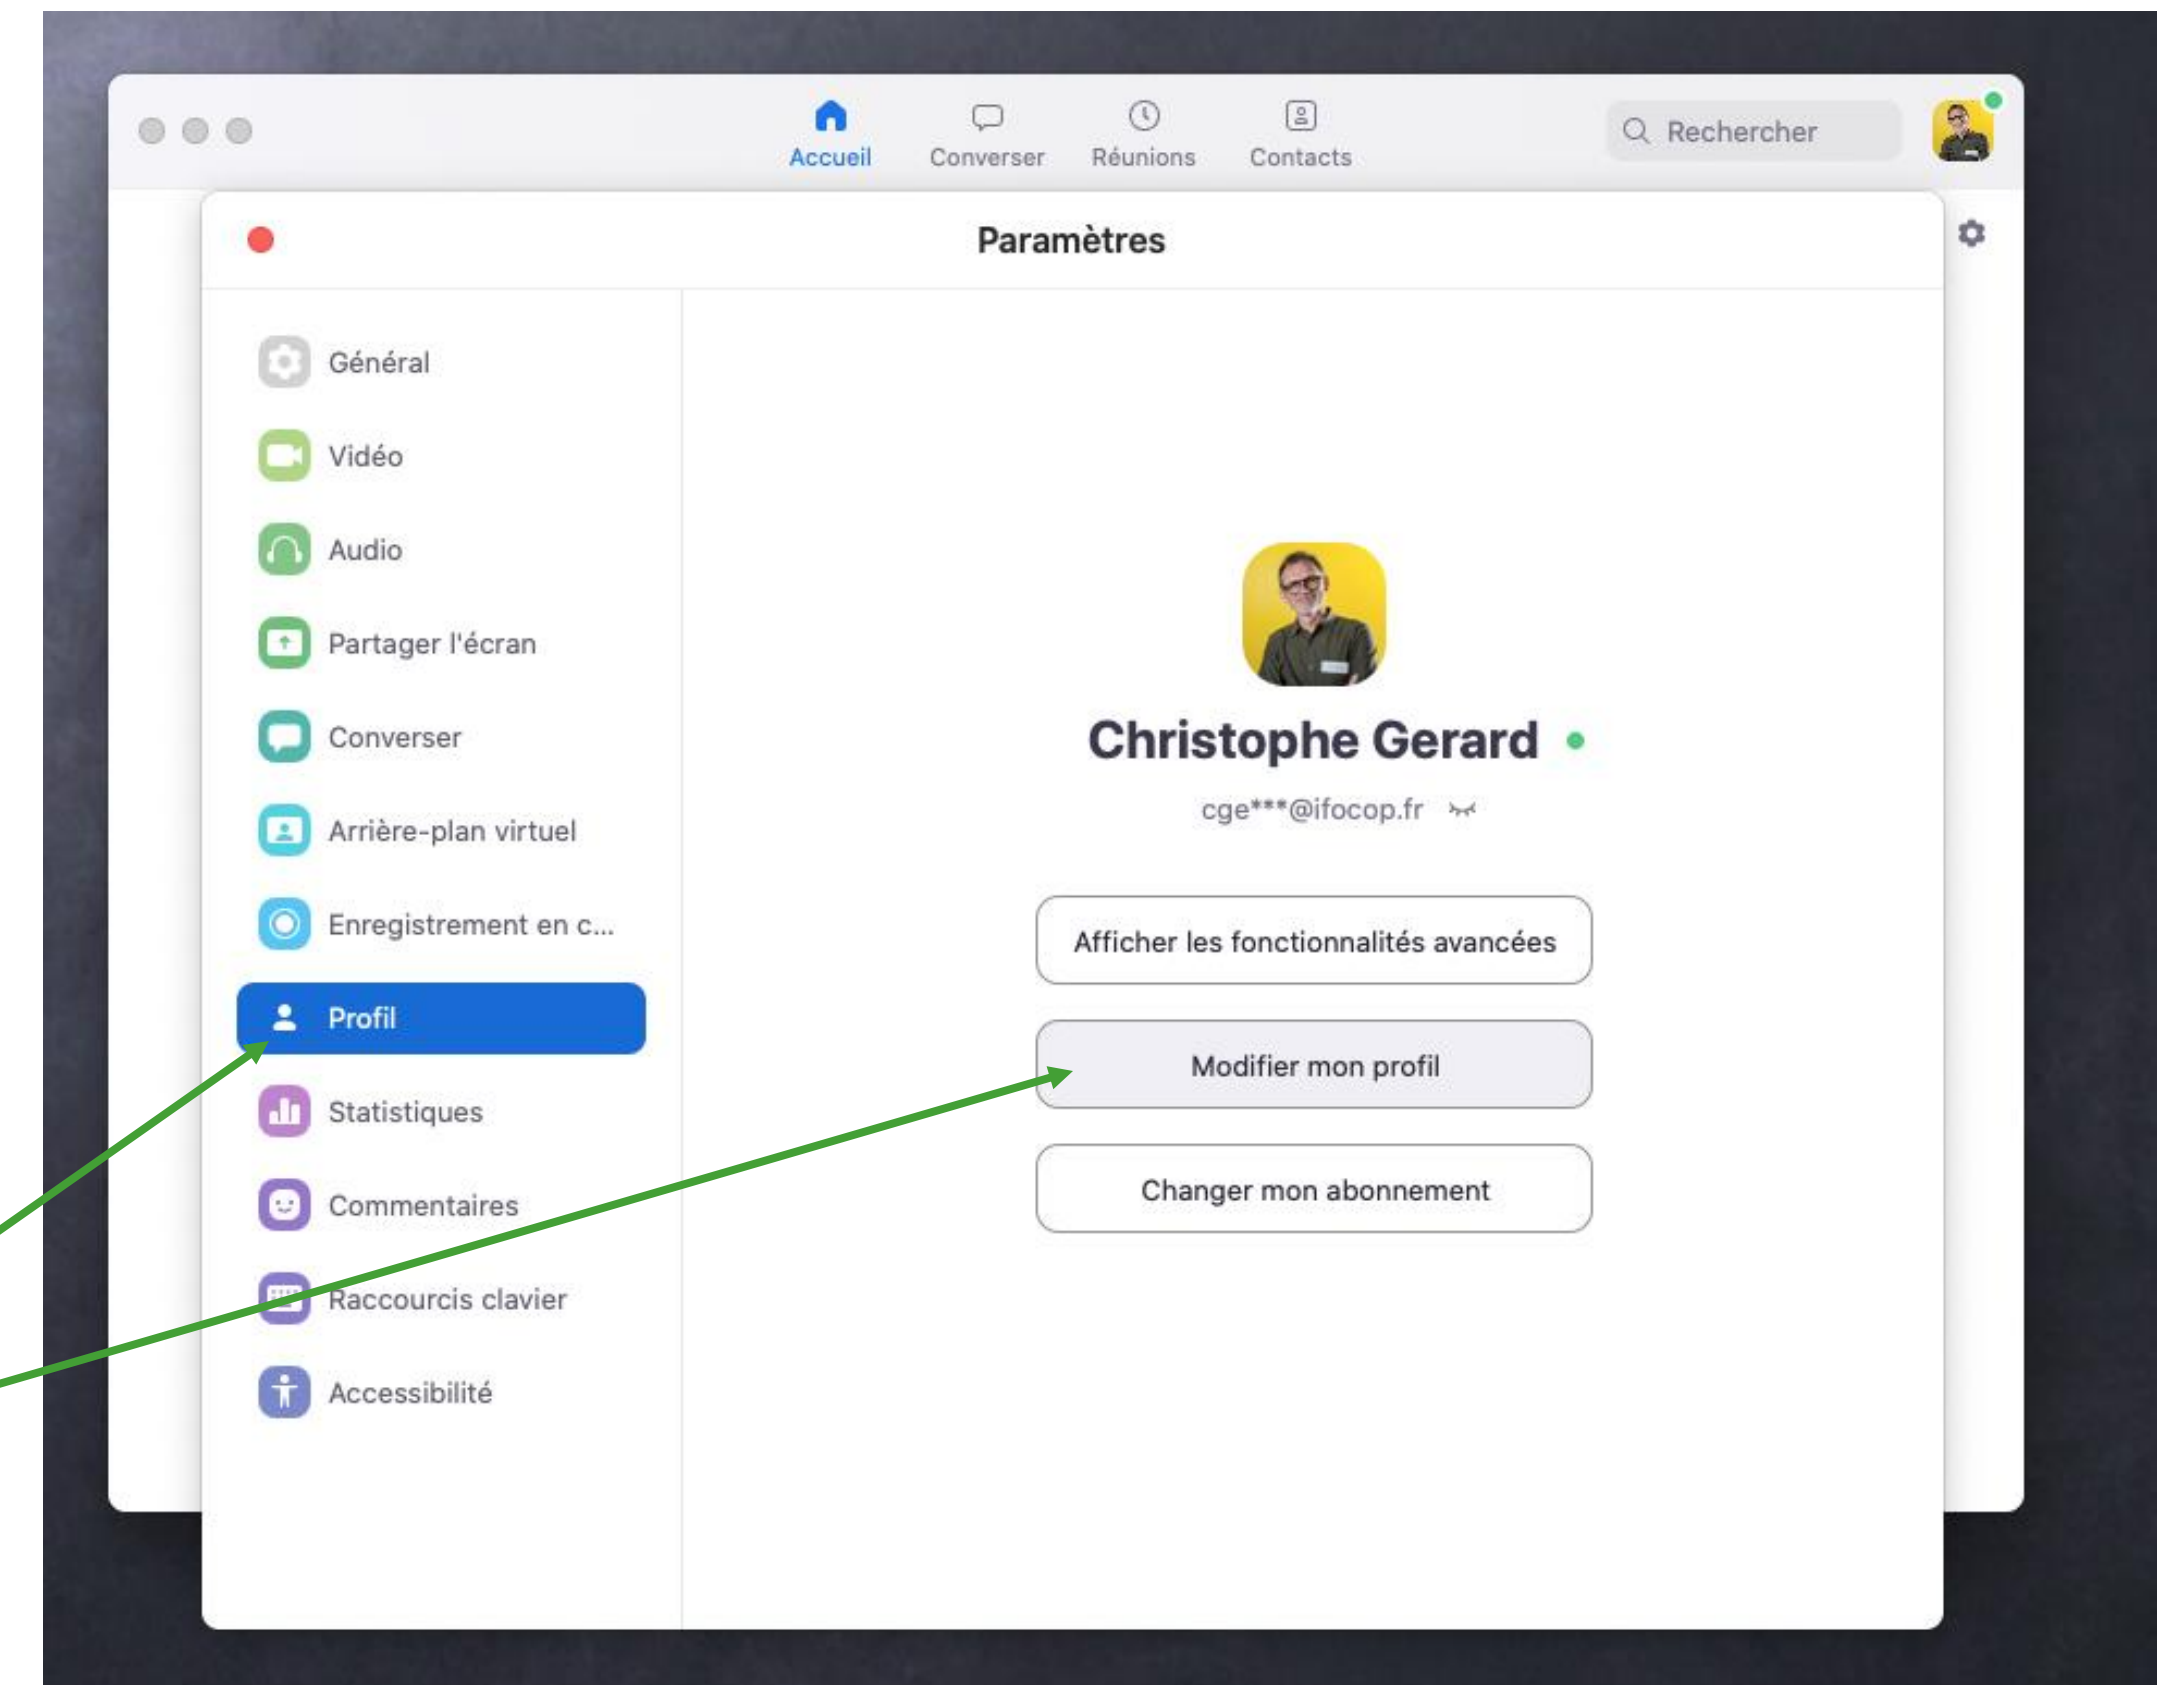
Accueil Converser Réunions Contacts

Rechercher

Paramètres

Général

Vidéo

Audio

Partager l'écran

Converser

Arrière-plan virtuel

Enregistrement en c...

Profil

Statistiques

Commentaires

Raccourcis clavier

Accessibilité

Christophe Gerard

cge***@ifocop.fr

Afficher les fonctionnalités avancées

Modifier mon profil

Changer mon abonnement